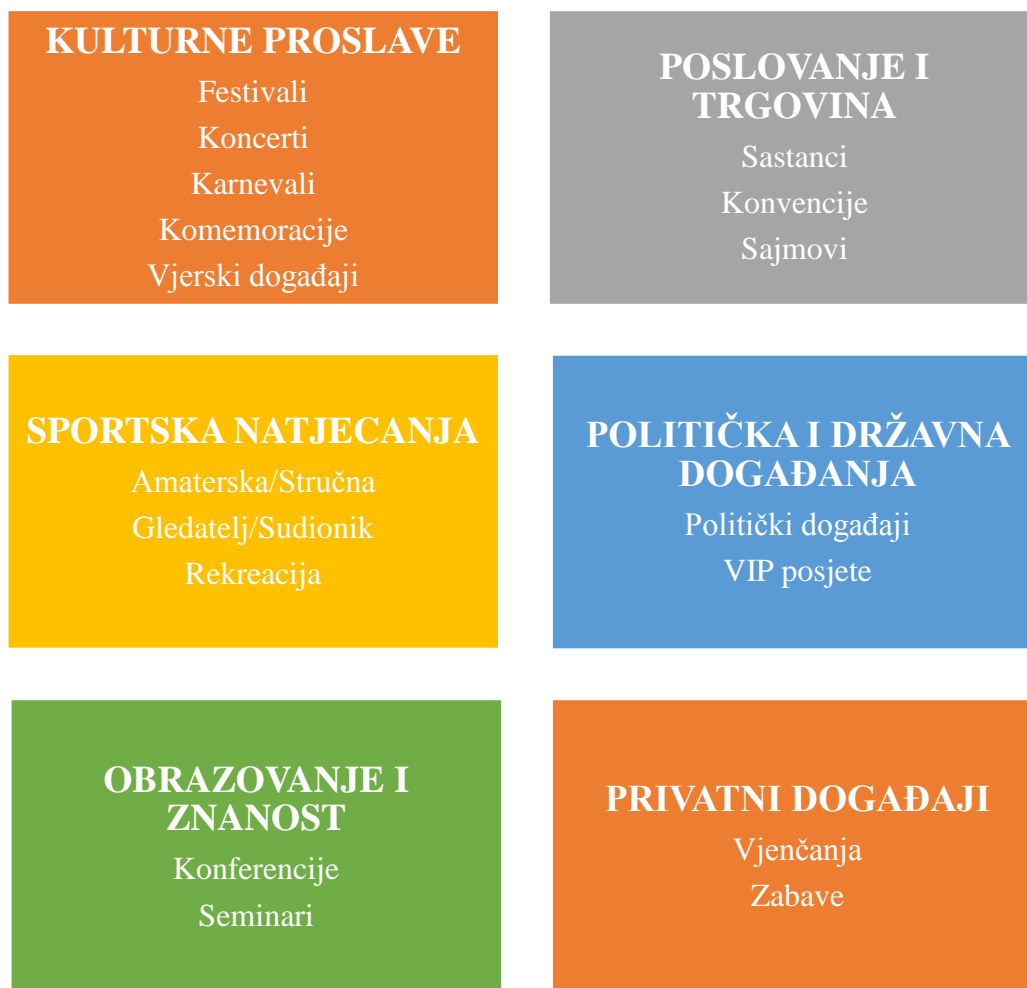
KULTURNE PROSLAVE
Festivali
Koncerti
Karnevali
Komemoracije
Vjerski događaji

POSLOVANJE I TRGOVINA
Sastanci
Konvencije
Sajmovi

SPORTSKA NATJECANJA
Amaterska/Stručna
Gledatelj/Sudionik
Rekreacija

POLITIČKA I DRŽAVNA DOGAĐANJA
Politički događaji
VIP posjete

OBRAZOVANJE I ZNANOST
Konferencije
Seminari

PRIVATNI DOGAĐAJI
Vjenčanja
Zabave